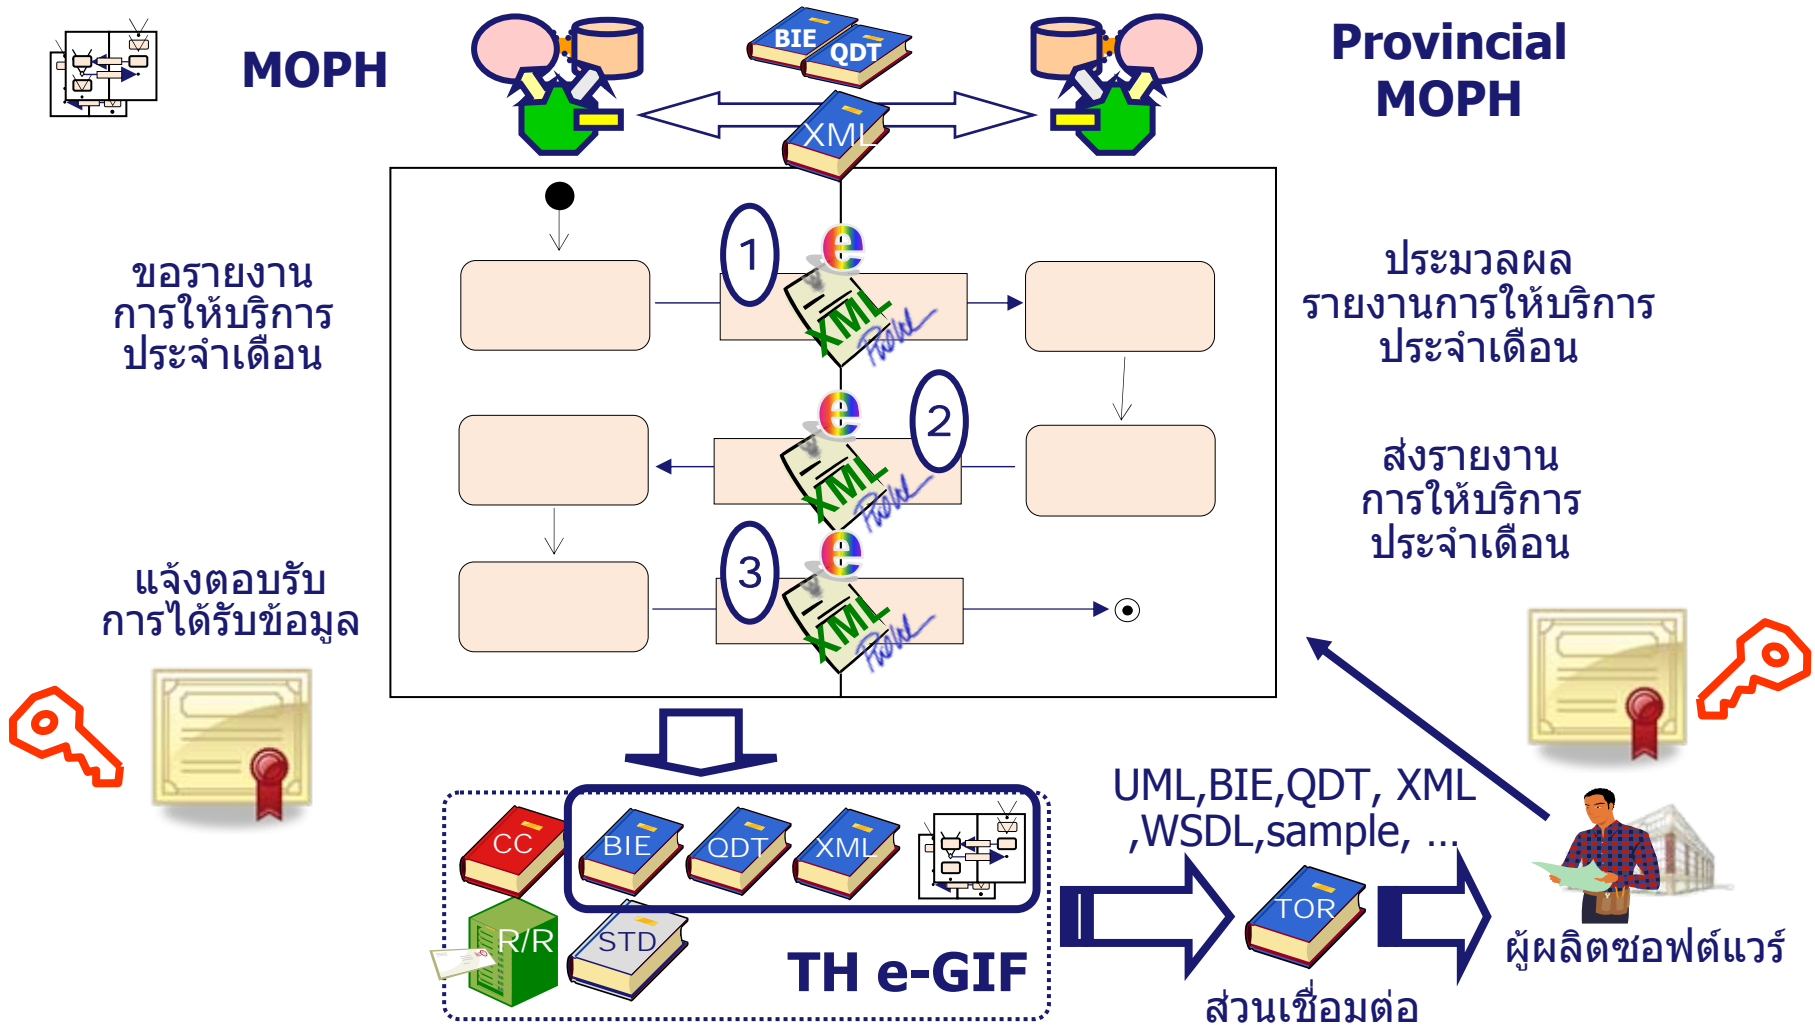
MOPH

BIE
QDT

XML

Provincial
MOPH

1

2

3

e
XML

ขอรายงาน
การให้บริการ
ประจำเดือน

ประมวลผล
รายงานการให้บริการ
ประจำเดือน

ส่งรายงาน
การให้บริการ
ประจำเดือน

แจ้งตอบรับ
การได้รับข้อมูล

CC
BIE
QDT
XML
R/R
STD

TH e-GIF

UML,BIE,QDT, XML ,WSDL,sample, ...

TOR

ส่วนเชื่อมต่อ

ผู้ผลิตซอฟต์แวร์